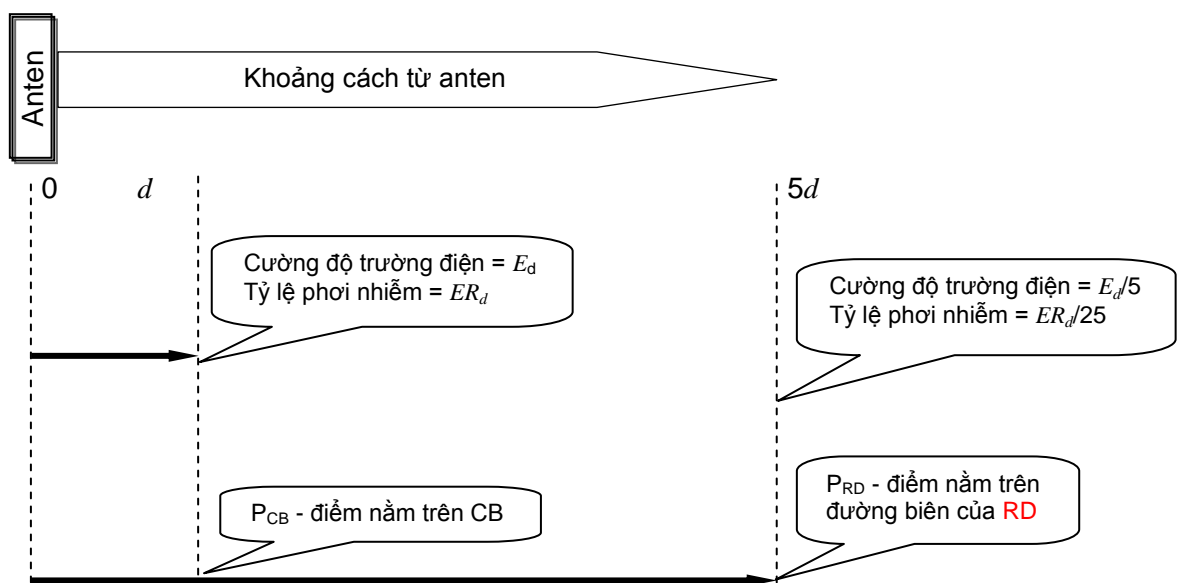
Anten

Khoảng cách từ anten

0 $d$ 5$d$

Cường độ trường điện = $E_d$
Tỷ lệ phơi nhiễm = $ER_d$

Cường độ trường điện = $E_d/5$
Tỷ lệ phơi nhiễm = $ER_d/25$

$P_{CB}$ - điểm nằm trên CB

$P_{RD}$ - điểm nằm trên đường biên của RD